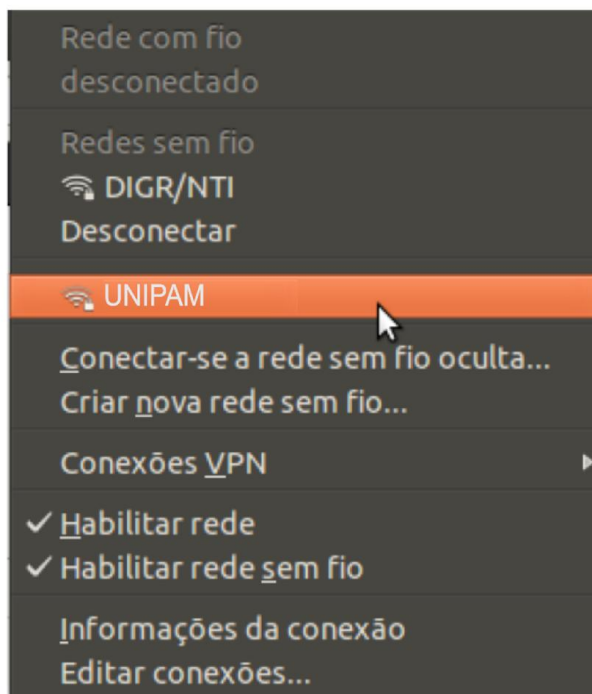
Rede com fio
desconectado

Redes sem fio
DIGR/NTI
Desconectar

UNIPAM

Conectar-se a rede sem fio oculta...
Criar nova rede sem fio...

Conexões VPN

✓ Habilitar rede
✓ Habilitar rede sem fio

Informações da conexão
Editar conexões...